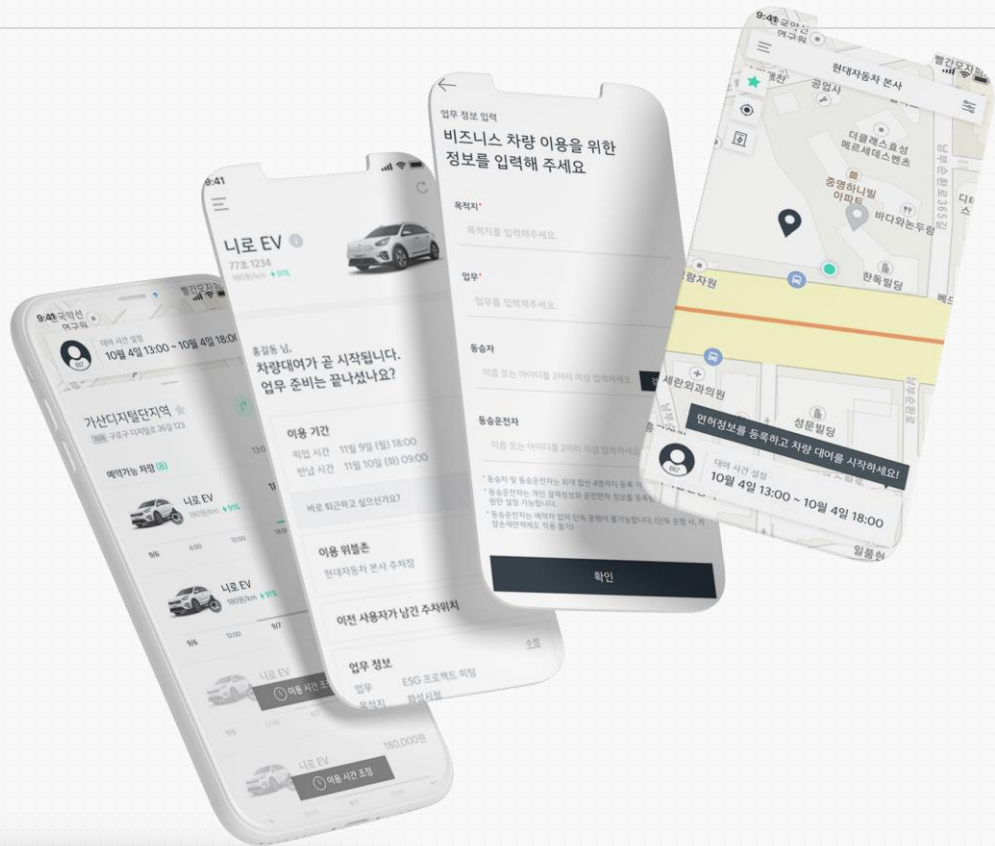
9:41 국악선 여구원
대여 시간 설정
10월 4일 13:00 ~ 10월 4일 18:00
가산디지털단지역
구로구 디지털로 26길 123
예약가능 차량 (8)
니로 EV
니로 EV
니로 EV
이용 시간 조정
니로 EV
180,000원
이용 시간 조정

9:41
니로 EV
77호 1234
홍길동 님,
차량대여가 곧 시작됩니다.
업무 준비는 끝나셨나요?
이용 기간
픽업 시간 11월 9일 (월) 18:00
반납 시간 11월 10일 (화) 09:00
바로 퇴근하고 싶으신가요?
이용 위블존
현대자동차 본사 주차장
이전 사용자가 남긴 주차위치
업무 정보
업무 ESG 프로젝트 미팅

업무 정보 입력
비즈니스 차량 이용을 위한 정보를 입력해 주세요
목적지*
목적지를 입력해주세요.
업무*
업무를 입력해주세요.
동승자
동승운전자
확인

9:41
현대자동차 본사
공업사
더클래스효성 메르세데스벤츠
중명하니빌 아파트
바다와논두렁
한독빌딩
세란외과의원
성문빌딩
면허정보를 등록하고 차량 대여를 시작하세요!
대여 시간 설정
10월 4일 13:00 ~ 10월 4일 18:00
일품현